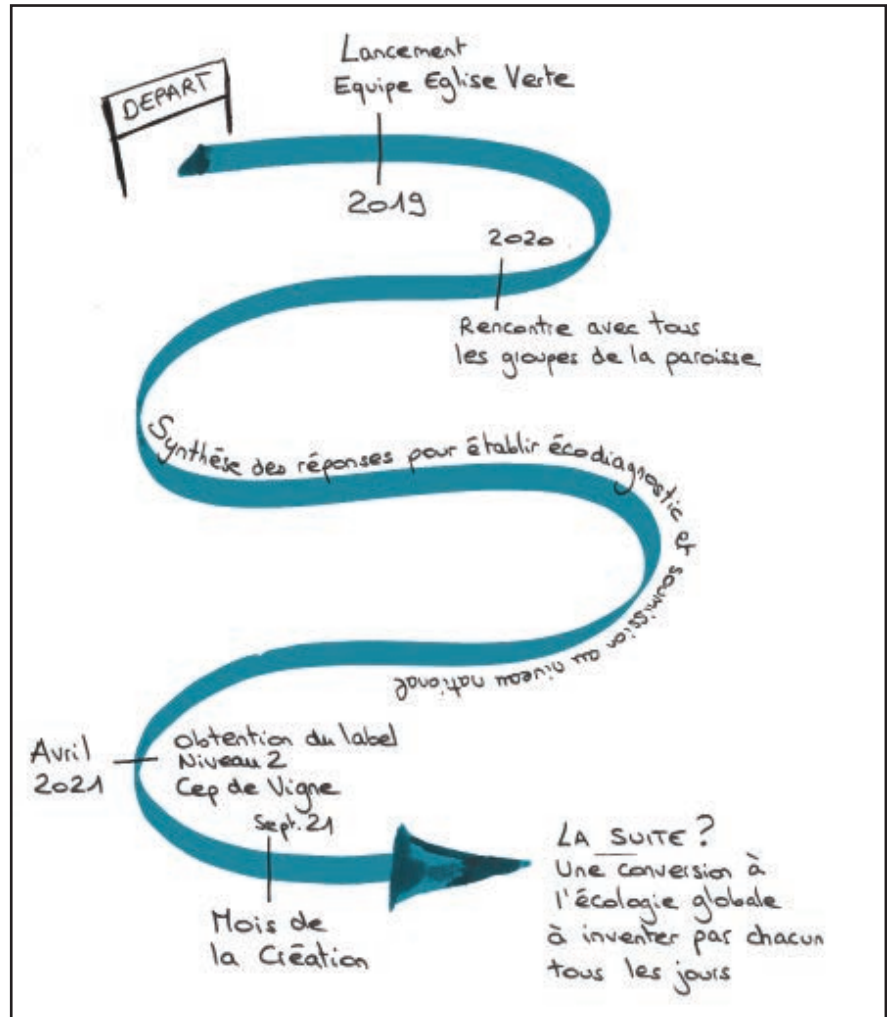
DEPART

Lancement
Equipe Eglise Verte

2019

2020

Rencontre avec tous les groupes de la paroisse

Synthèse des réponses pour établir écodiagnostic et soumission au niveau national

Avril 2021

Obtention du label Niveau 2 Cep de Vigne

Sept. 21

Mois de la Création

LA SUITE ?
Une conversion à l'écologie globale à inventer par chacun tous les jours